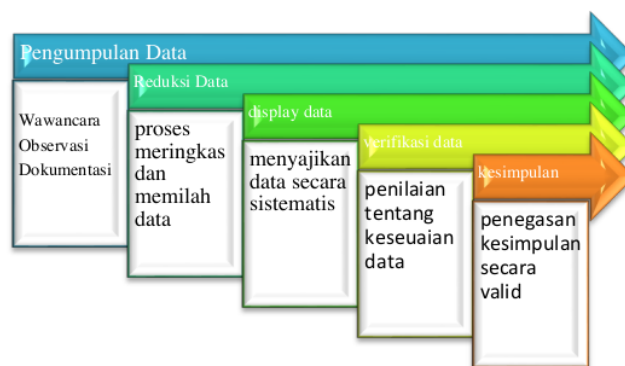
Pengumpulan Data

Wawancara
Observasi
Dokumentasi

Reduksi Data

proses meringkas dan memilah data

display data

menyajikan data secara sistematis

verifikasi data

penilaian tentang keseuaian data

kesimpulan

penegasan kesimpulan secara valid